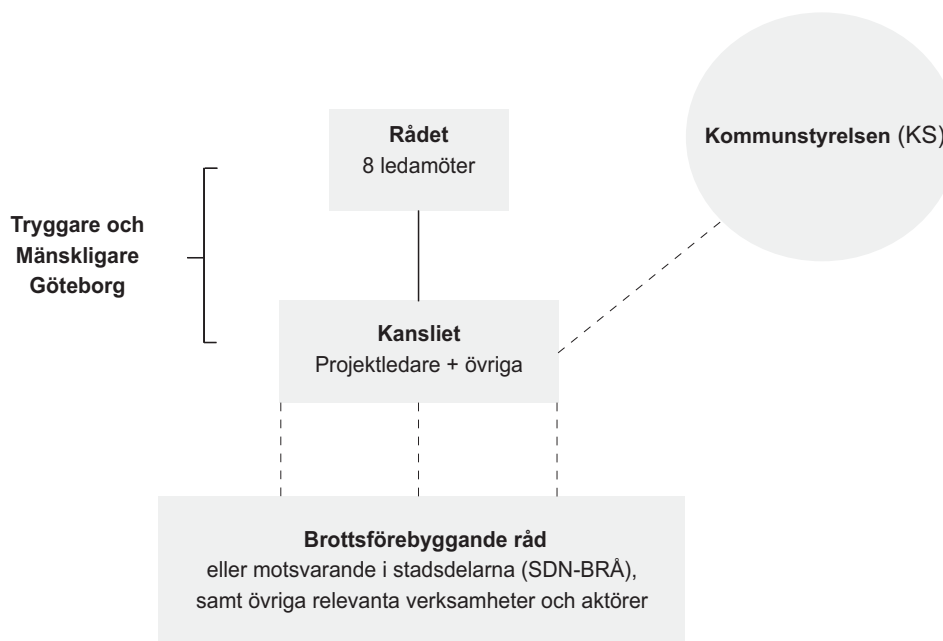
Tryggare och Mänskligare Göteborg

Rådet
8 ledamöter

Kommunstyrelsen (KS)

Kansliet
Projektledare + övriga

Brottsförebyggande råd
eller motsvarande i stadsdelarna (SDN-BRÅ), samt övriga relevanta verksamheter och aktörer